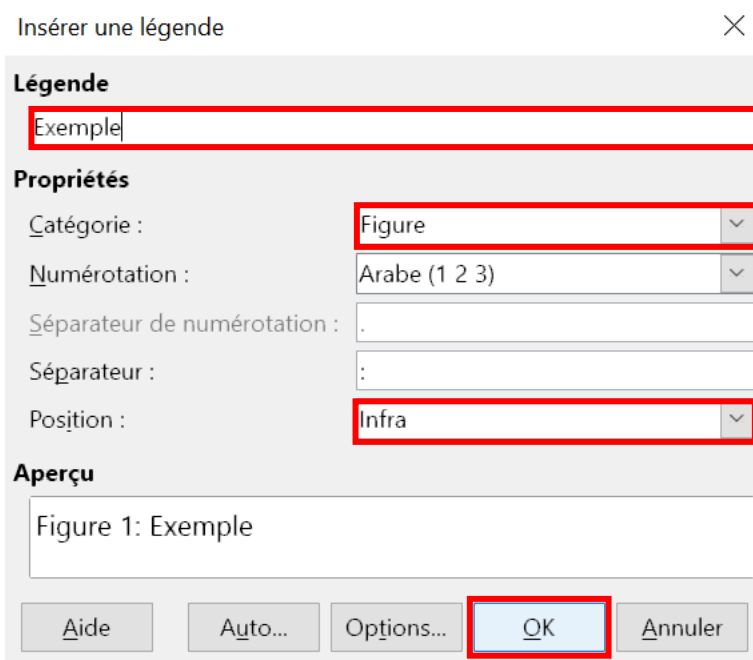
Insérer une légende

Légende

Exemple

Propriétés

Catégorie : Figure

Numérotation : Arabe (1 2 3)

Séparateur de numérotation : .

Séparateur : :

Position : Infra

Aperçu

Figure 1: Exemple

Aide | Auto... | Options... | OK | Annuler